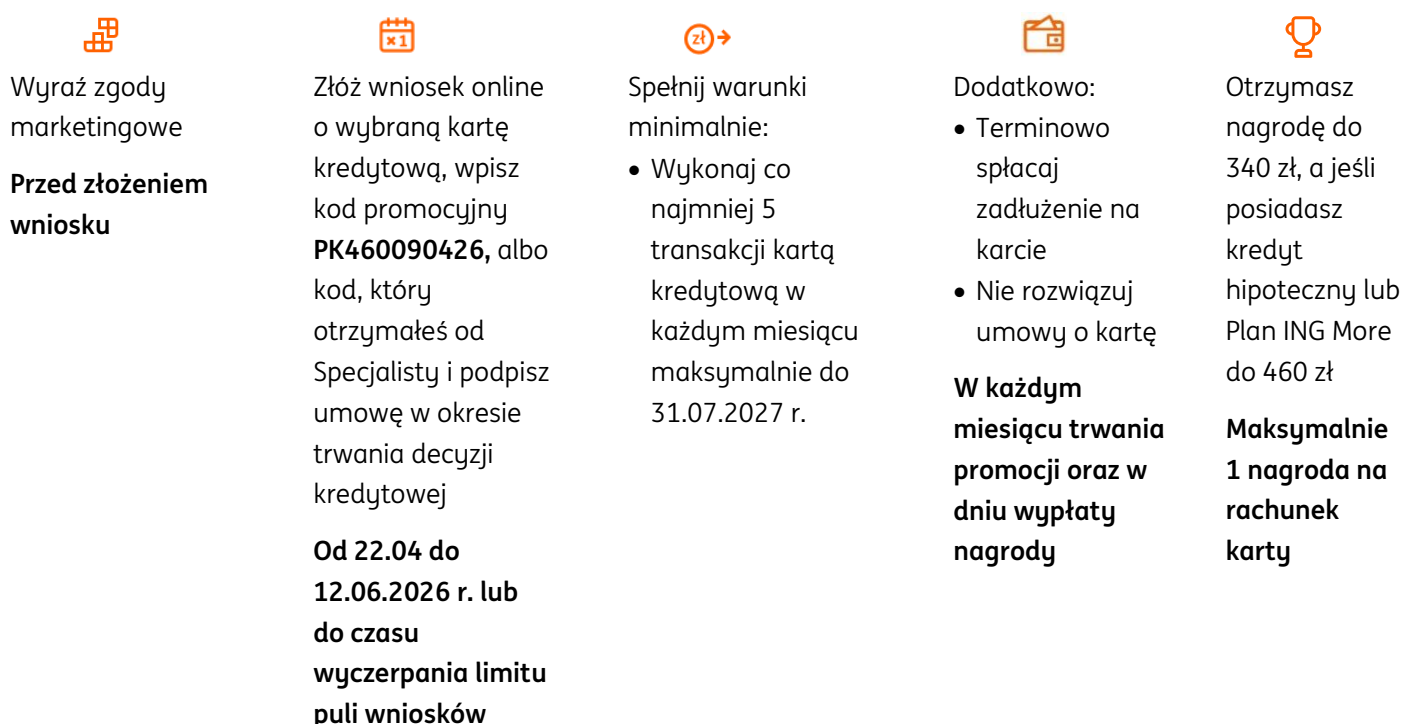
Wyraź zgody marketingowe

**Przed złożeniem wniosku**

Złóż wniosek online o wybraną kartę kredytową, wpisz kod promocyjny **PK460090426,** albo kod, który otrzymałeś od Specjalisty i podpisz umowę w okresie trwania decyzji kredytowej

**Od 22.04 do 12.06.2026 r. lub do czasu wyczerpania limitu puli wniosków**

zł

Spełnij warunki minimalnie:
- Wykonaj co najmniej 5 transakcji kartą kredytową w każdym miesiącu maksymalnie do 31.07.2027 r.

Dodatkowo:
- Terminowo spłacaj zadłużenie na karcie
- Nie rozwiązuj umowy o kartę

**W każdym miesiącu trwania promocji oraz w dniu wypłaty nagrody**

Otrzymasz nagrodę do 340 zł, a jeśli posiadasz kredyt hipoteczny lub Plan ING More do 460 zł

**Maksymalnie 1 nagroda na rachunek karty**